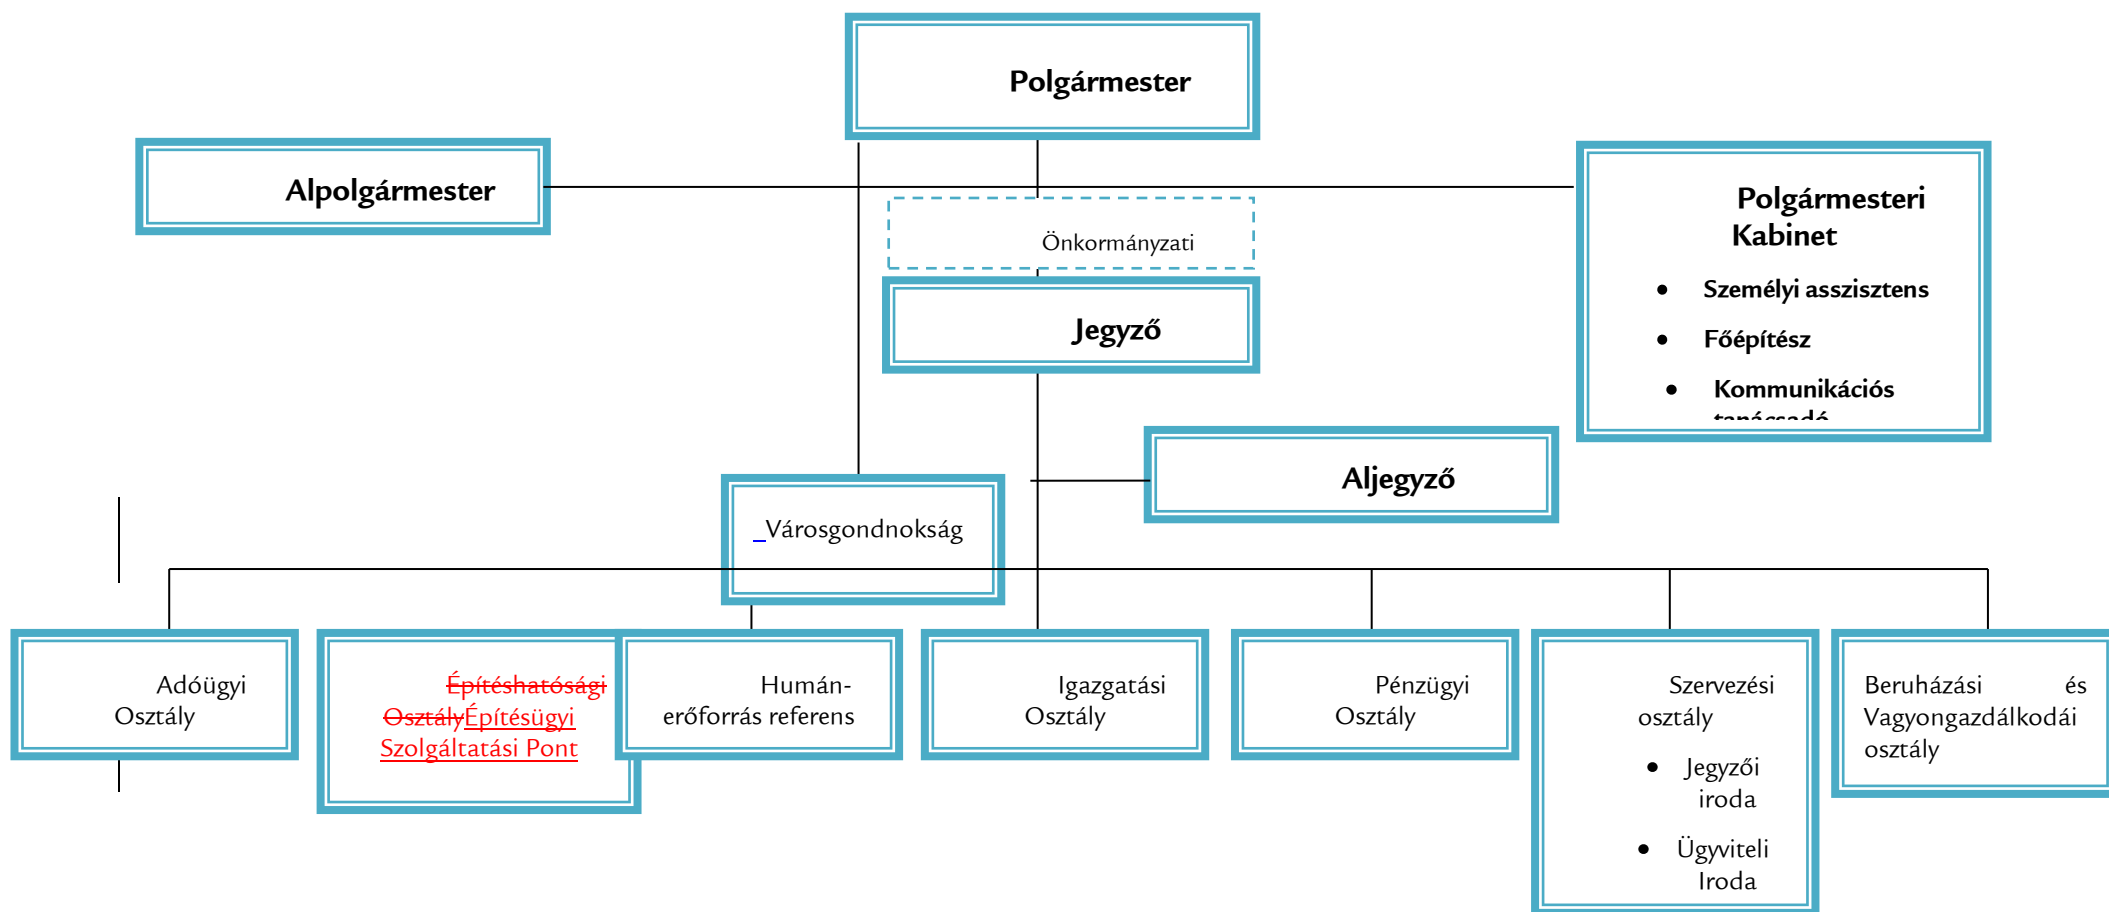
Polgármester

Alpolgármester

Polgármesteri Kabinet

- Személyi asszisztens
- Főépítész
- Kommunikációs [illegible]

Önkormányzati

Jegyző

Aljegyző

Városgondnokság

Adóügyi Osztály

~~Építéshatósági Osztály~~Építésügyi Szolgáltatási Pont

Humán-erőforrás referens

Igazgatási Osztály

Pénzügyi Osztály

Szervezési osztály

- Jegyzői iroda
- Ügyviteli Iroda

Beruházási és Vagyongazdálkodái osztály